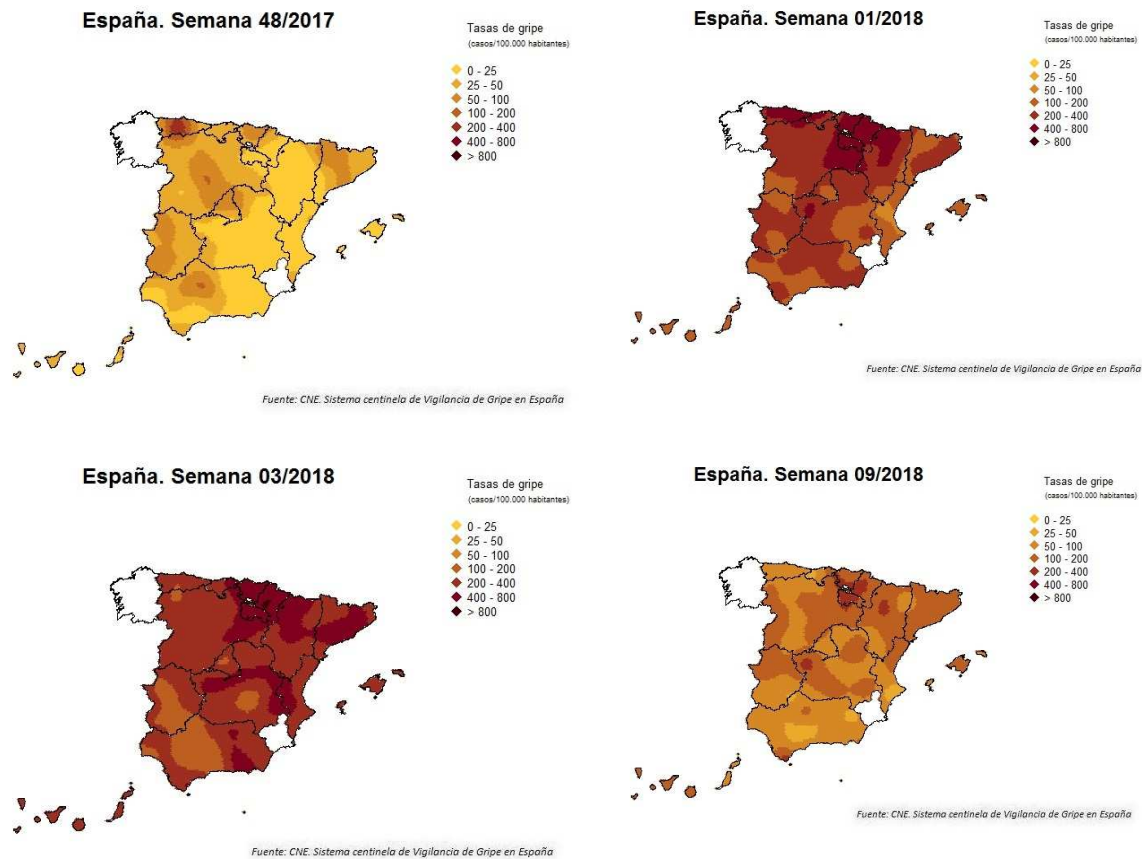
España. Semana 48/2017

Tasas de gripe
(casos/100.000 habitantes)

0 - 25
25 - 50
50 - 100
100 - 200
200 - 400
400 - 800
> 800

Fuente: CNE. Sistema centinela de Vigilancia de Gripe en España

España. Semana 01/2018

Tasas de gripe
(casos/100.000 habitantes)

0 - 25
25 - 50
50 - 100
100 - 200
200 - 400
400 - 800
> 800

Fuente: CNE. Sistema centinela de Vigilancia de Gripe en España

España. Semana 03/2018

Tasas de gripe
(casos/100.000 habitantes)

0 - 25
25 - 50
50 - 100
100 - 200
200 - 400
400 - 800
> 800

Fuente: CNE. Sistema centinela de Vigilancia de Gripe en España

España. Semana 09/2018

Tasas de gripe
(casos/100.000 habitantes)

0 - 25
25 - 50
50 - 100
100 - 200
200 - 400
400 - 800
> 800

Fuente: CNE. Sistema centinela de Vigilancia de Gripe en España